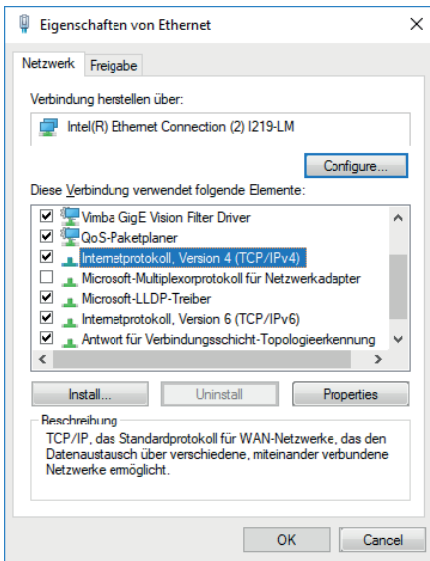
Eigenschaften von Ethernet

Netzwerk Freigabe

Verbindung herstellen über:

Intel(R) Ethernet Connection (2) I219-LM

Configure...

Diese Verbindung verwendet folgende Elemente:

☑ Vimba GigE Vision Filter Driver
☑ QoS-Paketplaner
☑ Internetprotokoll, Version 4 (TCP/IPv4)
☐ Microsoft-Multiplexorprotokoll für Netzwerkadapter
☑ Microsoft-LLDP-Treiber
☑ Internetprotokoll, Version 6 (TCP/IPv6)
☑ Antwort für Verbindungsschicht-Topologieerkennung

Install... Uninstall Properties

Beschreibung
TCP/IP, das Standardprotokoll für WAN-Netzwerke, das den Datenaustausch über verschiedene, miteinander verbundene Netzwerke ermöglicht.

OK Cancel